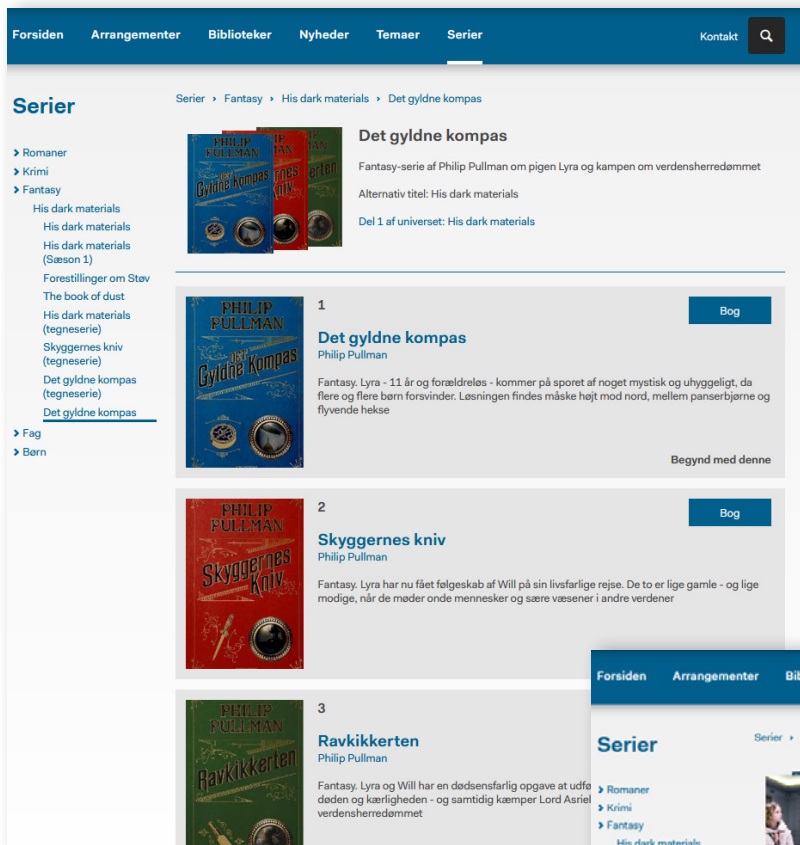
Forsiden Arrangementer Biblioteker Nyheder Temaer Serier Kontakt

Serier

Romaner
Krimi
Fantasy
His dark materials
His dark materials
His dark materials (Sæson 1)
Forestillinger om Støv
The book of dust
His dark materials (tegneserie)
Skyggernes kniv (tegneserie)
Det gyldne kompas (tegneserie)
Det gyldne kompas
Fag
Børn

Serier › Fantasy › His dark materials › Det gyldne kompas

PHILIP PULLMAN Det Gyldne Kompas

Det gyldne kompas

Fantasy-serie af Philip Pullman om pigen Lyra og kampen om verdensherredømmet

Alternativ titel: His dark materials

Del 1 af universet: His dark materials

PHILIP PULLMAN Det Gyldne Kompas

1

Bog

Det gyldne kompas
Philip Pullman

Fantasy. Lyra - 11 år og forældreløs - kommer på sporet af noget mystisk og uhyggeligt, da flere og flere børn forsvinder. Løsningen findes måske højt mod nord, mellem panserbjørne og flyvende hekse

Begynd med denne

PHILIP PULLMAN Skyggernes Kniv

2

Bog

Skyggernes kniv
Philip Pullman

Fantasy. Lyra har nu fået følgeskab af Will på sin livsfarlige rejse. De to er lige gamle - og lige modige, når de møder onde mennesker og sære væsener i andre verdener

PHILIP PULLMAN Ravkikkerten

3

Ravkikkerten
Philip Pullman

Fantasy. Lyra og Will har en dødsensfarlig opgave at udf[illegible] døden og kærligheden - og samtidig kæmper Lord Asriel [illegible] verdensherredømmet

Forsiden Arrangementer Bib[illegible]

Serier

Serier ›

Romaner
Krimi
Fantasy
His dark materials